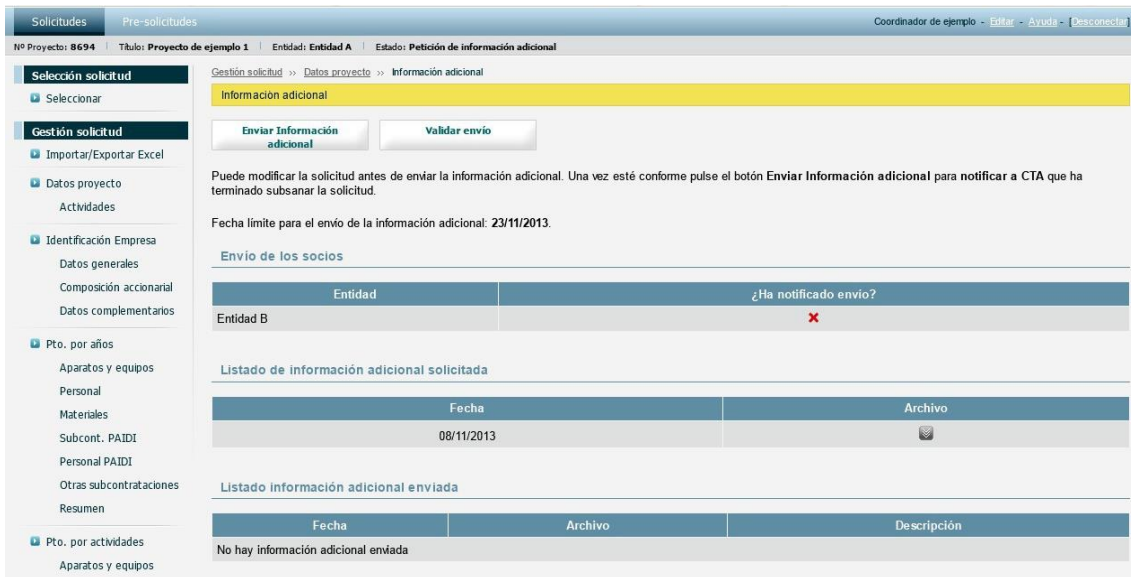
Solicitudes Pre-solicitudes

Coordinador de ejemplo - Editar - Ayuda - [Desconectar]

Nº Proyecto: 8694 | Título: Proyecto de ejemplo 1 | Entidad: Entidad A | Estado: Petición de información adicional

Selección solicitud
Seleccionar

Gestión solicitud
Importar/Exportar Excel
Datos proyecto
Actividades
Identificación Empresa
Datos generales
Composición accionarial
Datos complementarios
Pto. por años
Aparatos y equipos
Personal
Materiales
Subcont. PAIDI
Personal PAIDI
Otras subcontrataciones
Resumen
Pto. por actividades
Aparatos y equipos

Gestión solicitud » Datos proyecto » Información adicional

Información adicional

Enviar Información adicional

Validar envío

Puede modificar la solicitud antes de enviar la información adicional. Una vez esté conforme pulse el botón Enviar Información adicional para notificar a CTA que ha terminado subsanar la solicitud.

Fecha límite para el envío de la información adicional: 23/11/2013.

Envío de los socios

| Entidad | ¿Ha notificado envio? |
|---|---|
| Entidad B | ✖ |

Listado de información adicional solicitada

| Fecha | Archivo |
|---|---|
| 08/11/2013 | |

Listado información adicional enviada

| Fecha | Archivo | Descripción |
|---|---|---|
| No hay información adicional enviada | | |